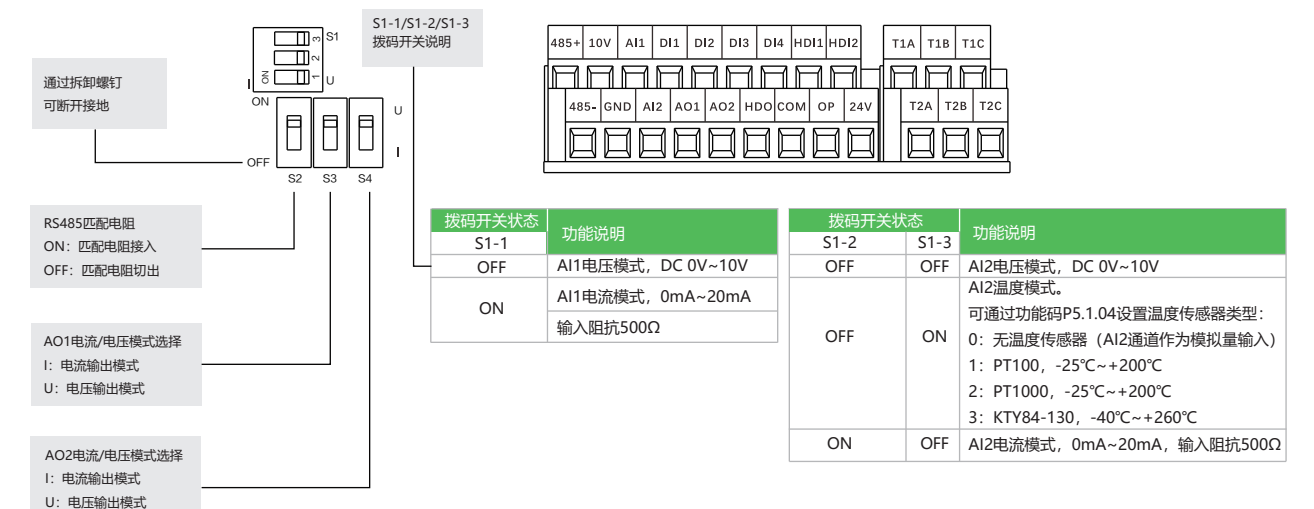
通过拆卸螺钉
可断开接地

S1
3
2
1
ON
U
I
ON

U
I
OFF
S2 S3 S4

S1-1/S1-2/S1-3
拨码开关说明

| 485+ | 10V | AI1 | DI1 | DI2 | DI3 | DI4 | HDI1 | HDI2 |
|---|---|---|---|---|---|---|---|---|
| 485- | GND | AI2 | AO1 | AO2 | HDO | COM | OP | 24V |

| T1A | T1B | T1C |
|---|---|---|
| T2A | T2B | T2C |

RS485匹配电阻
ON：匹配电阻接入
OFF：匹配电阻切出

AO1电流/电压模式选择
I：电流输出模式
U：电压输出模式

AO2电流/电压模式选择
I：电流输出模式
U：电压输出模式

| 拨码开关状态 S1-1 | 功能说明 |
|---|---|
| OFF | AI1电压模式，DC 0V~10V |
| ON | AI1电流模式，0mA~20mA<br>输入阻抗500Ω |

| 拨码开关状态 S1-2 | S1-3 | 功能说明 |
|---|---|---|
| OFF | OFF | AI2电压模式，DC 0V~10V |
| OFF | ON | AI2温度模式。<br>可通过功能码P5.1.04设置温度传感器类型：<br>0：无温度传感器（AI2通道作为模拟量输入）<br>1：PT100，-25℃~+200℃<br>2：PT1000，-25℃~+200℃<br>3：KTY84-130，-40℃~+260℃ |
| ON | OFF | AI2电流模式，0mA~20mA，输入阻抗500Ω |